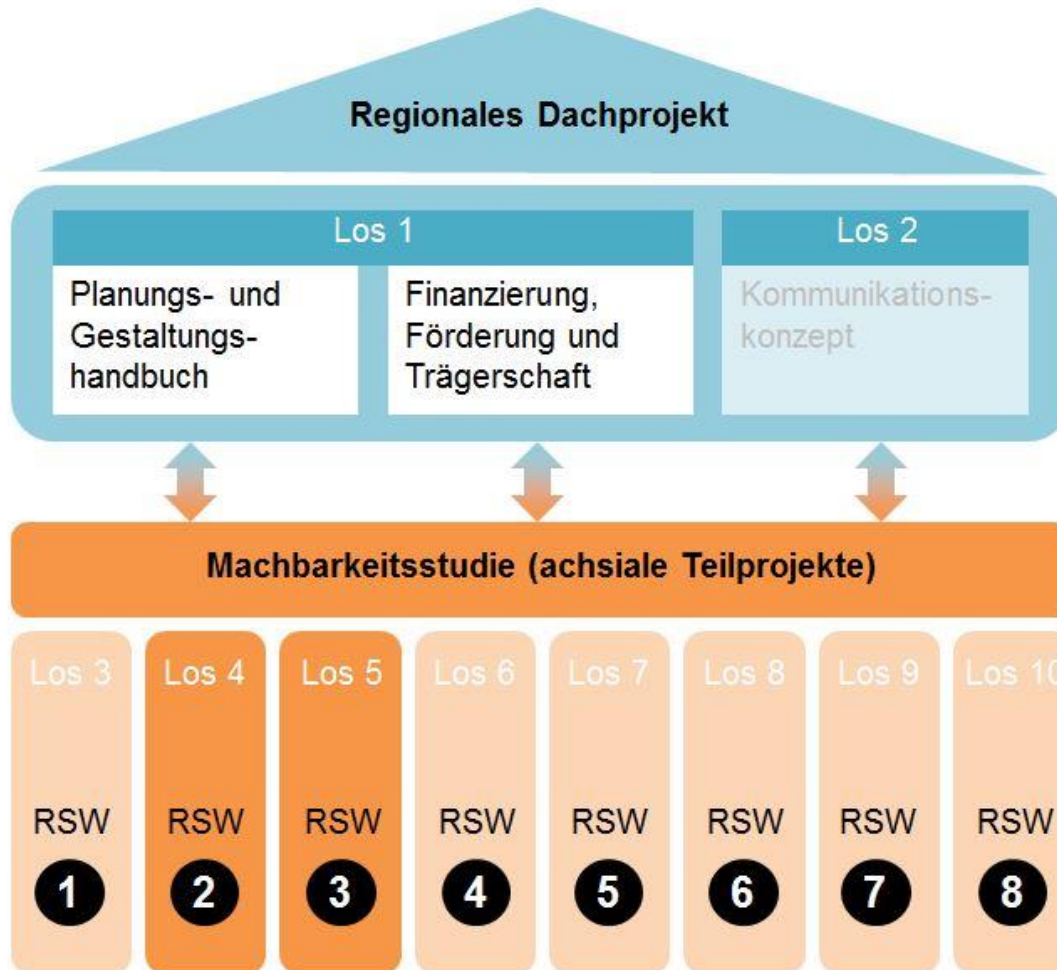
Regionales Dachprojekt

Los 1

Planungs- und Gestaltungshandbuch

Finanzierung, Förderung und Trägerschaft

Los 2

Kommunikationskonzept

Machbarkeitsstudie (achsiale Teilprojekte)

Los 3

RSW

1

Los 4

RSW

2

Los 5

RSW

3

Los 6

RSW

4

Los 7

RSW

5

Los 8

RSW

6

Los 9

RSW

7

Los 10

RSW

8